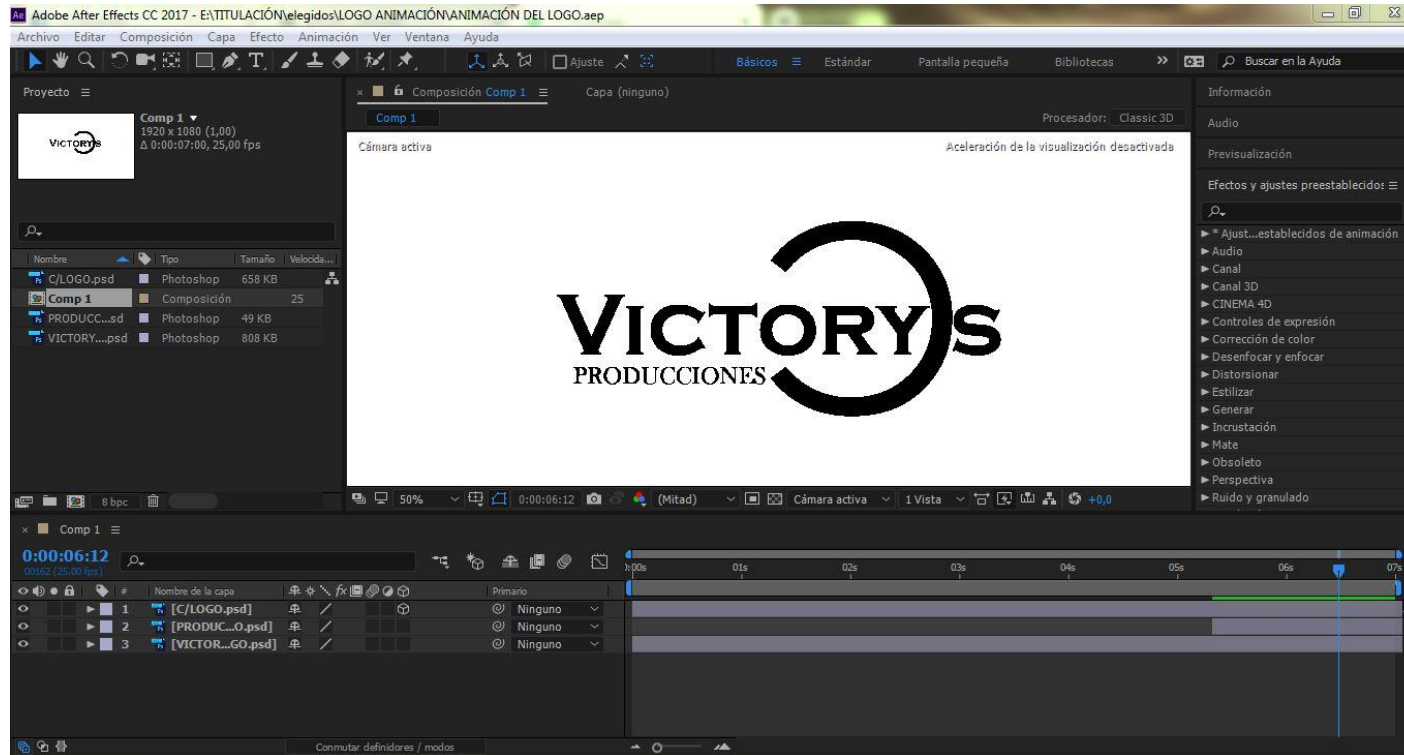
Adobe After Effects CC 2017 - E:\TITULACIÓN\elegidos\LOGO ANIMACIÓN\ANIMACIÓN DEL LOGO.aep

Archivo Editar Composición Capa Efecto Animación Ver Ventana Ayuda

Ajuste

Básicos ≡ Estándar Pantalla pequeña Bibliotecas » Buscar en la Ayuda

Proyecto ≡

Comp 1 ▾
1920 x 1080 (1,00)
Δ 0:00:07:00, 25,00 fps

VICTORYS

| Nombre | Tipo | Tamaño | Velocida... |
|---|---|---|---|
| C/LOGO.psd | Photoshop | 658 KB | |
| Comp 1 | Composición | | 25 |
| PRODUCC...sd | Photoshop | 49 KB | |
| VICTORY....psd | Photoshop | 808 KB | |

8 bpc

Composición Comp 1 ≡ Capa (ninguno)

Comp 1

Procesador: Classic 3D

Cámara activa

Aceleración de la visualización desactivada

VICTORYS
PRODUCCIONES

50% 0:00:06:12 (Mitad) Cámara activa 1 Vista +0,0

Información

Audio

Previsualización

Efectos y ajustes preestablecidos ≡

► * Ajust...establecidos de animación
► Audio
► Canal
► Canal 3D
► CINEMA 4D
► Controles de expresión
► Corrección de color
► Desenfocar y enfocar
► Distorsionar
► Estilizar
► Generar
► Incrustación
► Mate
► Obsoleto
► Perspectiva
► Ruido y granulado

Comp 1 ≡

0:00:06:12
00162 (25.00 fps)

| # | Nombre de la capa | | Primario |
|---|---|---|---|
| 1 | [C/LOGO.psd] | | Ninguno |
| 2 | [PRODUC...O.psd] | | Ninguno |
| 3 | [VICTOR...GO.psd] | | Ninguno |

):00s 01s 02s 03s 04s 05s 06s 07s

Conmutar definidores / modos